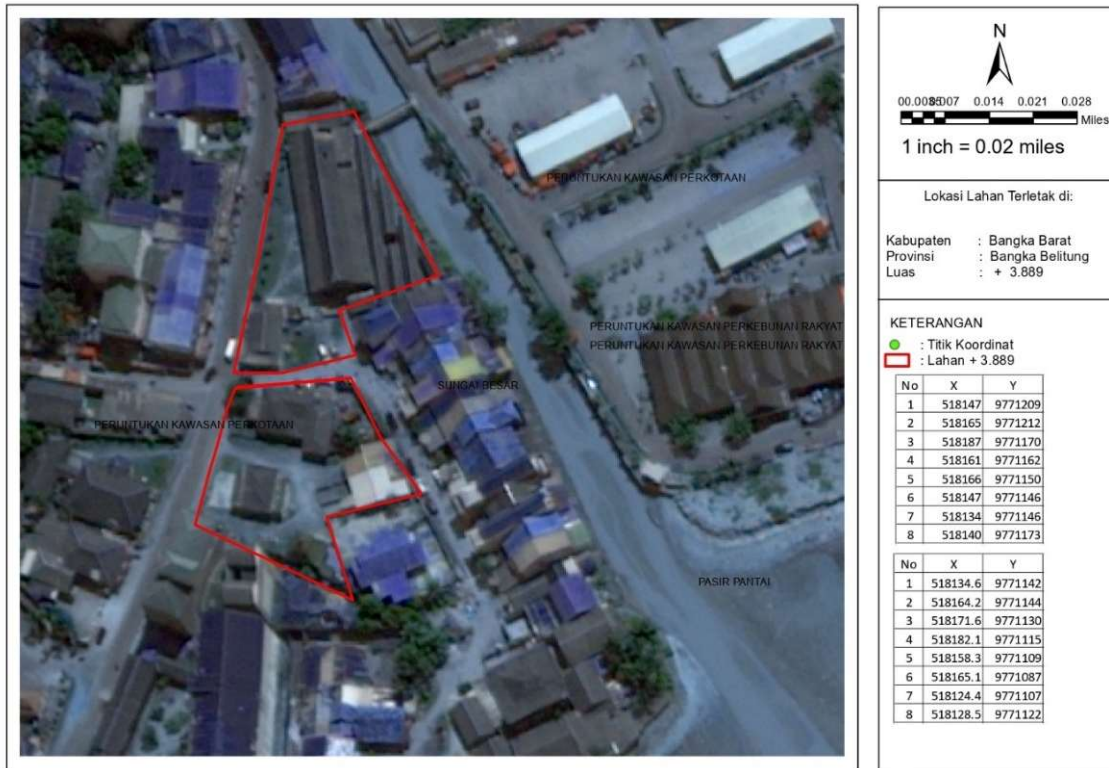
PERUNTUKAN KAWASAN PERKOTAAN

PERUNTUKAN KAWASAN PERKEBUNAN RAKYAT

PERUNTUKAN KAWASAN PERKEBUNAN RAKYAT

SUNGAI BESAR

PERUNTUKAN KAWASAN PERKOTAAN

PASIR PANTAI

N

0 0.0035 0.007 0.014 0.021 0.028 Miles

1 inch = 0.02 miles

Lokasi Lahan Terletak di:

Kabupaten : Bangka Barat
Provinsi : Bangka Belitung
Luas : + 3.889

KETERANGAN

: Titik Koordinat

: Lahan + 3.889

| No | X | Y |
|---|---|---|
| 1 | 518147 | 9771209 |
| 2 | 518165 | 9771212 |
| 3 | 518187 | 9771170 |
| 4 | 518161 | 9771162 |
| 5 | 518166 | 9771150 |
| 6 | 518147 | 9771146 |
| 7 | 518134 | 9771146 |
| 8 | 518140 | 9771173 |

| No | X | Y |
|---|---|---|
| 1 | 518134.6 | 9771142 |
| 2 | 518164.2 | 9771144 |
| 3 | 518171.6 | 9771130 |
| 4 | 518182.1 | 9771115 |
| 5 | 518158.3 | 9771109 |
| 6 | 518165.1 | 9771087 |
| 7 | 518124.4 | 9771107 |
| 8 | 518128.5 | 9771122 |